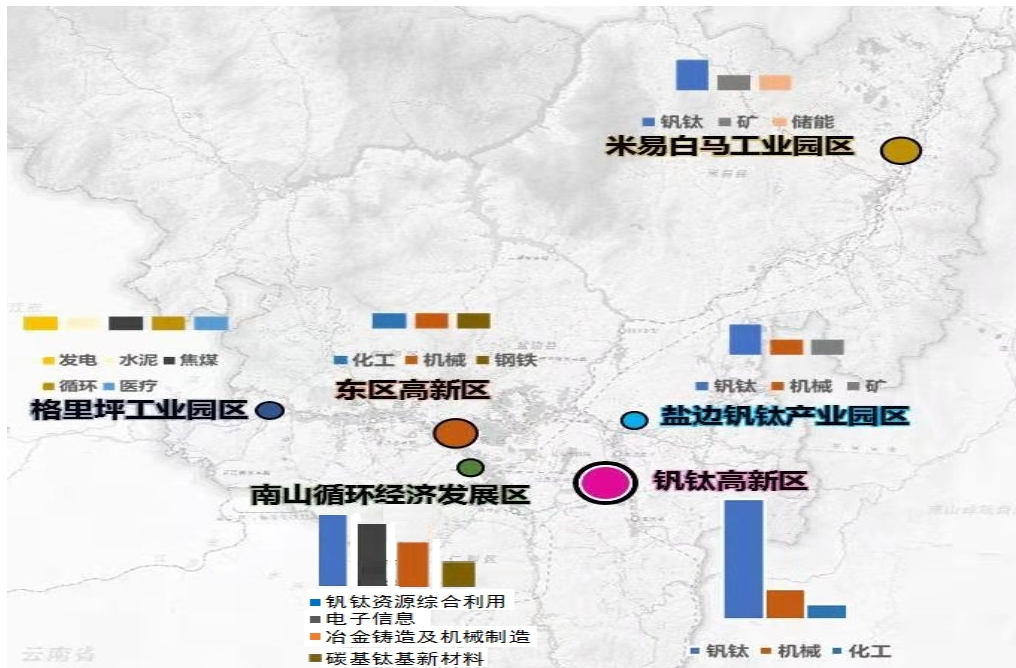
钒钛 矿 储能

米易白马工业园区

发电 水泥 焦煤

循环 医疗

格里坪工业园区

化工 机械 钢铁

东区高新区

钒钛 机械 矿

盐边钒钛产业园区

南山循环经济发展区

钒钛高新区

钒钛资源综合利用
电子信息
冶金铸造及机械制造
碳基钛基新材料

钒钛 机械 化工

云南省